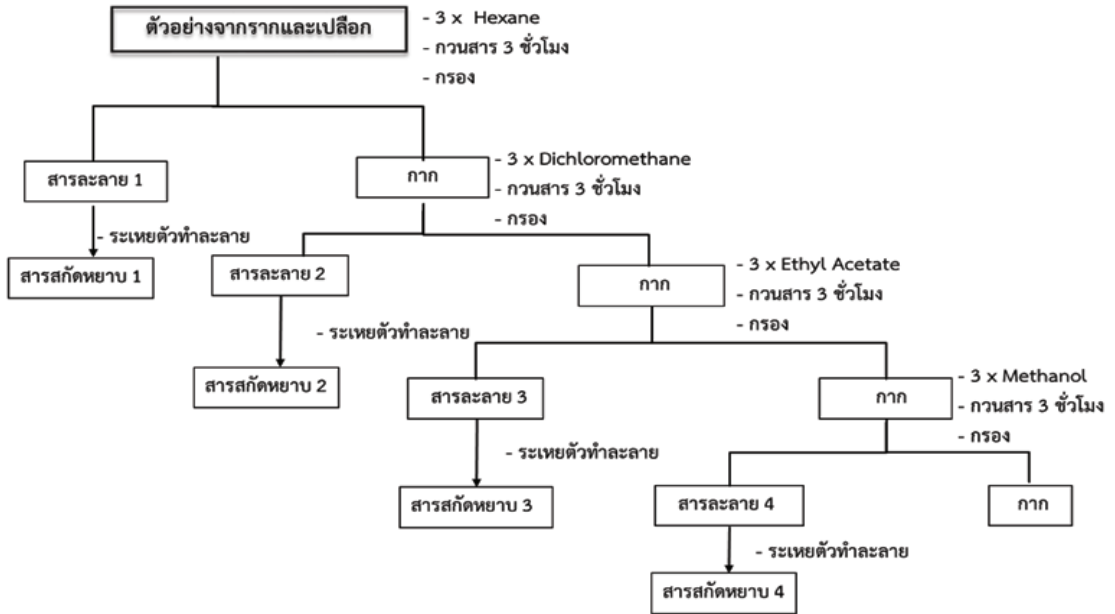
ตัวอย่างจากรากและเปลือก

- 3 x Hexane
- กวนสาร 3 ชั่วโมง
- กรอง

สารละลาย 1

- ระเหยตัวทำละลาย

สารสกัดหยาบ 1

กาก

- 3 x Dichloromethane
- กวนสาร 3 ชั่วโมง
- กรอง

สารละลาย 2

- ระเหยตัวทำละลาย

สารสกัดหยาบ 2

กาก

- 3 x Ethyl Acetate
- กวนสาร 3 ชั่วโมง
- กรอง

สารละลาย 3

- ระเหยตัวทำละลาย

สารสกัดหยาบ 3

กาก

- 3 x Methanol
- กวนสาร 3 ชั่วโมง
- กรอง

สารละลาย 4

- ระเหยตัวทำละลาย

สารสกัดหยาบ 4

กาก